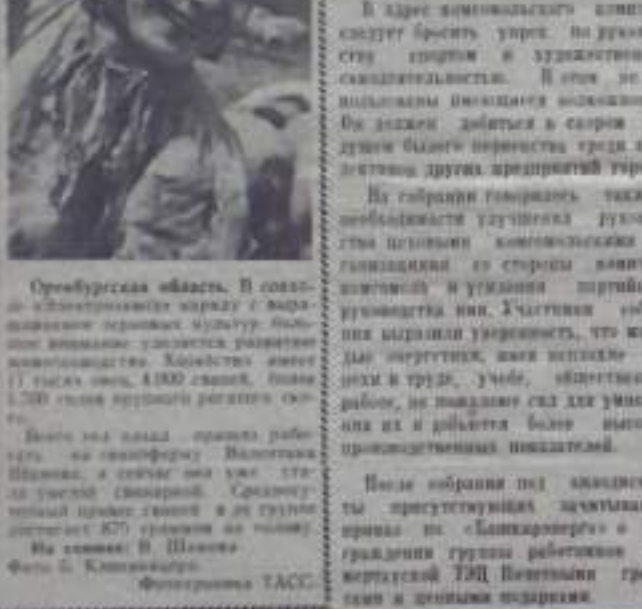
Оренбургская область. В совхозе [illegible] наряду с выращиванием зерновых культур большое внимание уделяется развитию животноводства. Хозяйство имеет 11 тысяч овец, 4.000 свиней, более 1.200 голов крупного рогатого скота.

Всего год назад пришла работать на свиноферму Валентина Шилова, а сейчас она уже стала умелой свинаркой. Среднесуточный привес свиней в ее группе достигает 670 граммов на голову.

На снимке: В. Шилова.
Фото Б. Клипиницера.

Фотохроника ТАСС.

В адрес комсомольского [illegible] следует бросить упрек по руководству спортом и художественной самодеятельностью. В этом не использованы имеющиеся возможности. Он должен добиться в спорте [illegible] духом былого первенства среди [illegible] деятелей других предприятий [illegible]

На собрании говорилось также о необходимости улучшения руководства цеховыми комсомольскими организациями со стороны комитета комсомола и усиления партийного руководства ими. Участники собрания выразили уверенность, что молодые энергетики, идя навстречу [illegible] успехи в труде, учебе, общественной работе, не пожалеют сил для умножения их и добьются более высоких производственных показателей.

После собрания под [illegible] ты присутствующих зачитывал приказ по «Башкирэнерго» о награждении группы работников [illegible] мертаусской ТЭЦ Почетными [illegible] тами и ценными подарками.